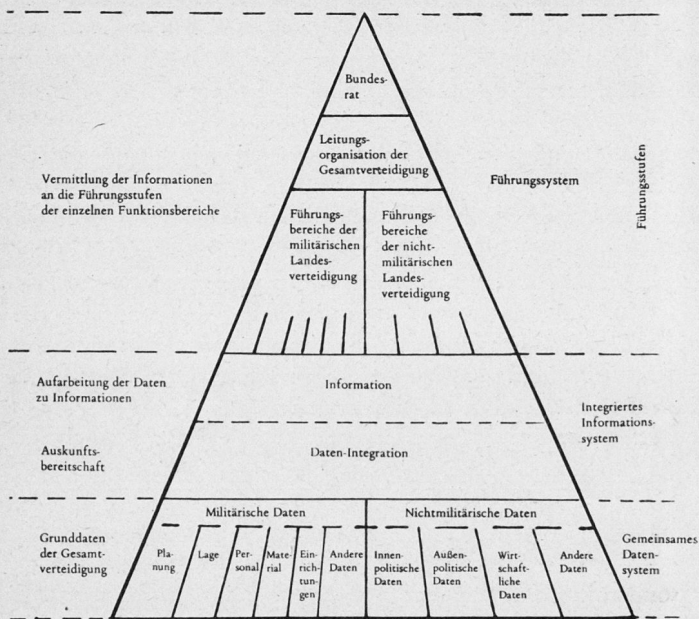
Bundesrat

Leitungsorganisation der Gesamtverteidigung

Vermittlung der Informationen an die Führungsstufen der einzelnen Funktionsbereiche

Führungssystem

Führungsstufen

Führungsbereiche der militärischen Landesverteidigung

Führungsbereiche der nichtmilitärischen Landesverteidigung

Aufarbeitung der Daten zu Informationen

Information

Integriertes Informationssystem

Auskunftsbereitschaft

Daten-Integration

Militärische Daten

Nichtmilitärische Daten

Grunddaten der Gesamtverteidigung

Planung

Lage

Personal

Material

Einrichtungen

Andere Daten

Innenpolitische Daten

Außenpolitische Daten

Wirtschaftliche Daten

Andere Daten

Gemeinsames Datensystem